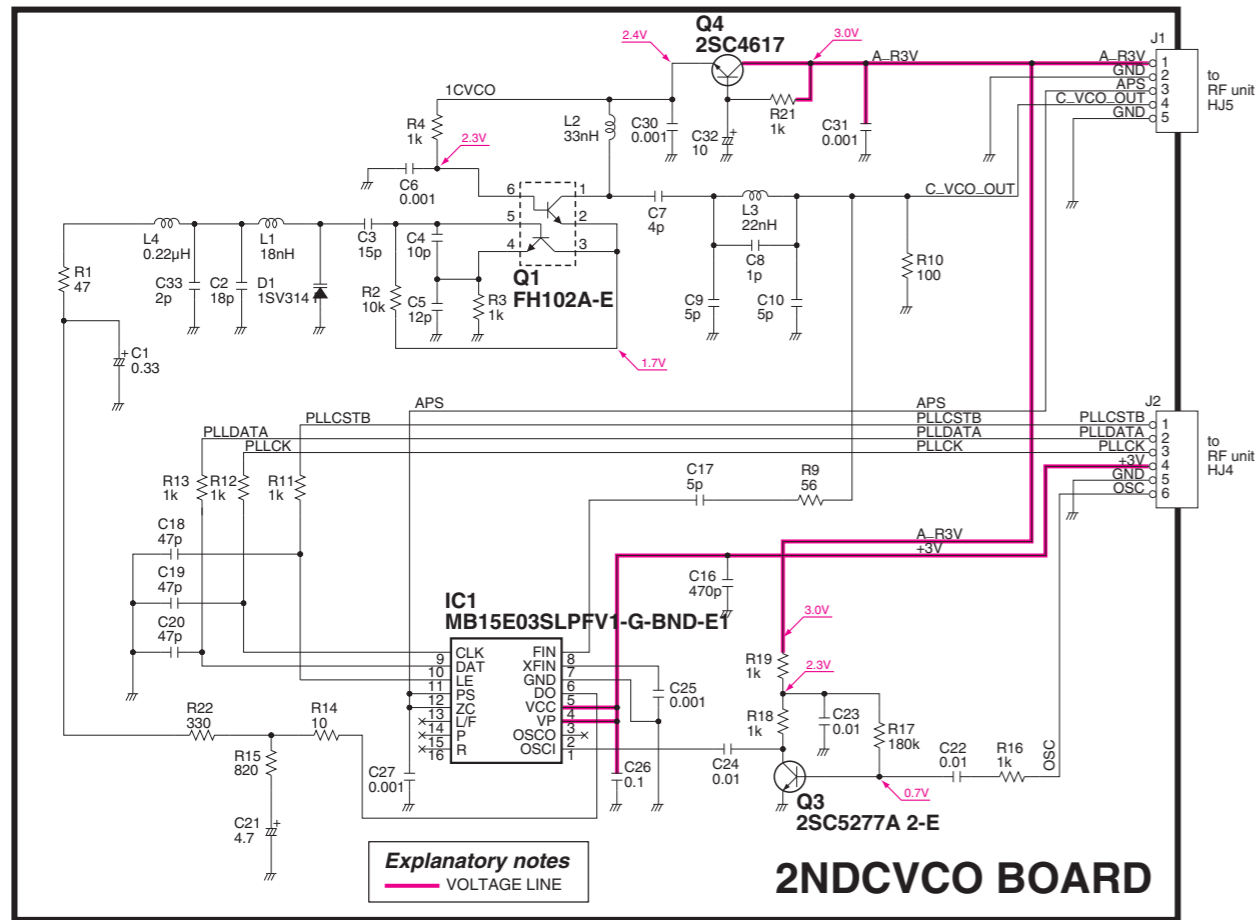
Q4
2SC4617
2.4V
3.0V
A_R3V
J1
A_R3V 1
GND 2
APS 3
C_VCO_OUT 4
GND 5
to RF unit HJ5

1CVCO
R4 1k
2.3V
L2 33nH
C30 0.001
C32 10
R21 1k
C31 0.001
C6 0.001
6 1
5 2
4 3
C7 4p
L3 22nH
C_VCO_OUT
L4 0.22µH
L1 18nH
C3 15p
C4 10p
C8 1p
R1 47
C33 2p
C2 18p
D1 1SV314
R2 10k
C5 12p
R3 1k
Q1
FH102A-E
C9 5p
C10 5p
R10 100
C1 0.33
1.7V

APS
PLLCSTB
PLLDATA
PLLCK
APS
PLLCSTB
PLLDATA
PLLCK
J2
PLLCSTB 1
PLLDATA 2
PLLCK 3
+3V 4
GND 5
OSC 6
to RF unit HJ4

R13 1k
R12 1k
R11 1k
C17 5p
R9 56
C18 47p
C19 47p
C20 47p
A_R3V
+3V
C16 470p
3.0V
IC1
MB15E03SLPFV1-G-BND-E1
9 CLK
10 DAT
11 LE
12 PS
13 ZC
14 L/F
15 P
16 R
FIN 8
XFIN 7
GND 6
DO 5
VCC 4
VP 3
OSCO 2
OSCI 1
C25 0.001
R19 1k
2.3V
R18 1k
C23 0.01
R17 180k
R22 330
R14 10
R15 820
C27 0.001
C26 0.1
C24 0.01
C22 0.01
R16 1k
OSC
0.7V
Q3
2SC5277A 2-E
C21 4.7

Explanatory notes
VOLTAGE LINE

2NDCVCO BOARD